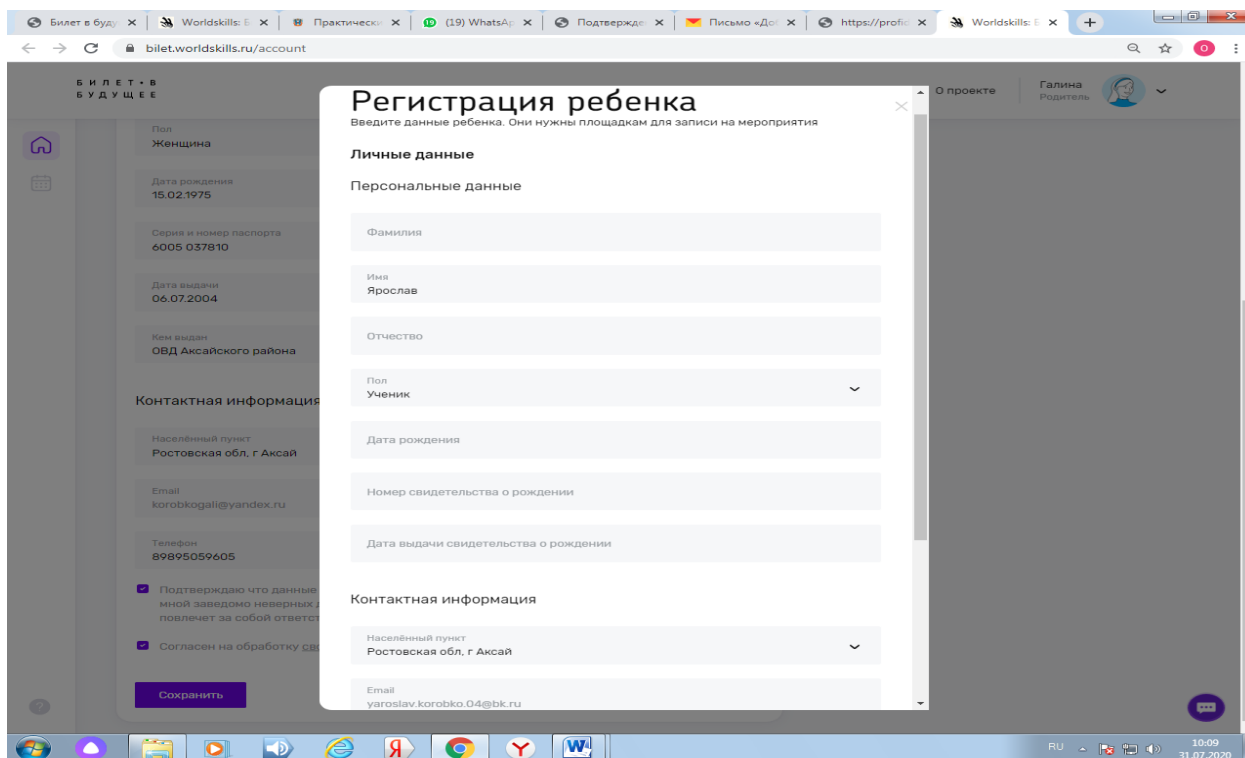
Билет в буду | Worldskills: Б | Практически | (19) WhatsAp | Подтвержде | Письмо «Доб | https://profi | Worldskills: Б

bilet.worldskills.ru/account

БИЛЕТ • В БУДУЩЕЕ

О проекте

Галина
Родитель

Пол
Женщина

Дата рождения
15.02.1975

Серия и номер паспорта
6005 037810

Дата выдачи
06.07.2004

Кем выдан
ОВД Аксайского района

Контактная информация

Населённый пункт
Ростовская обл, г Аксай

Email
korobkogali@yandex.ru

Телефон
89895059605

Подтверждаю что данные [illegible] мной заведомо неверных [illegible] повлечет за собой ответст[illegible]

Согласен на обработку св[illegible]

Сохранить

Регистрация ребенка
Введите данные ребенка. Они нужны площадкам для записи на мероприятия

Личные данные

Персональные данные

Фамилия

Имя
Ярослав

Отчество

Пол
Ученик

Дата рождения

Номер свидетельства о рождении

Дата выдачи свидетельства о рождении

Контактная информация

Населённый пункт
Ростовская обл, г Аксай

Email
yaroslav.korobko.04@bk.ru

RU 10:09 31.07.2020